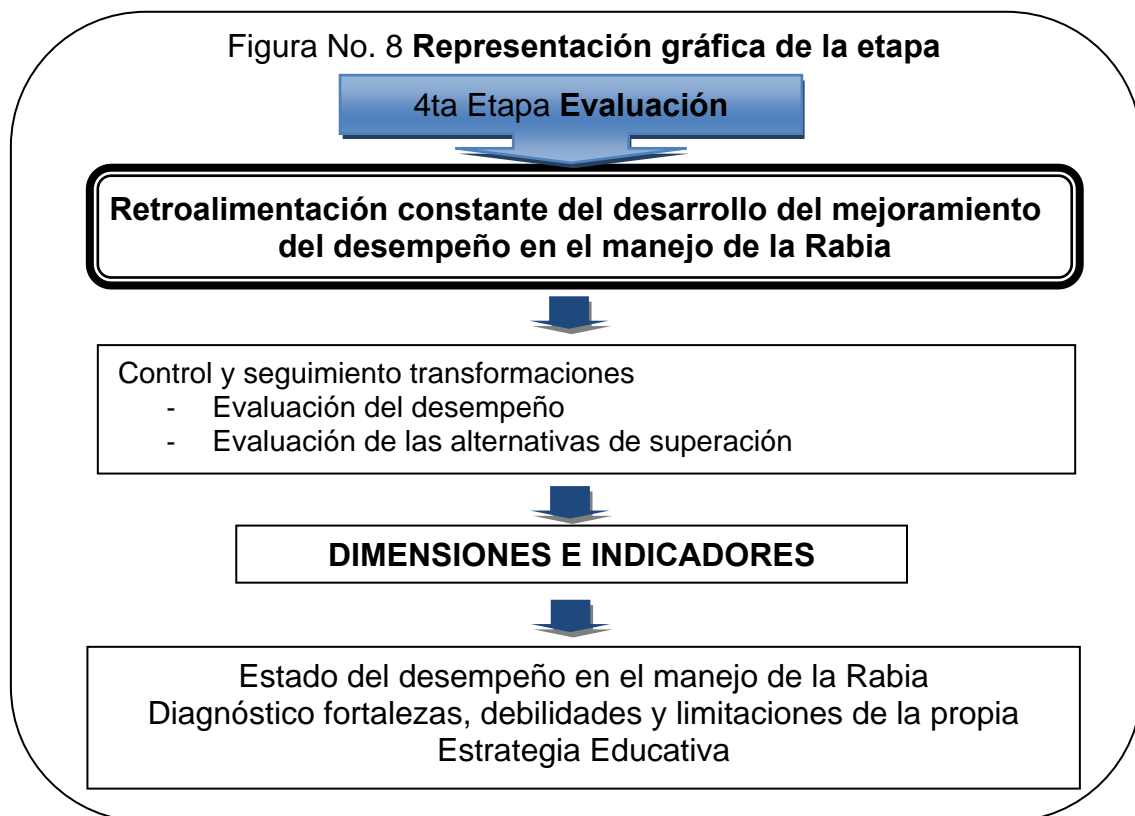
Figura No. 8 **Representación gráfica de la etapa**

4ta Etapa **Evaluación**

**Retroalimentación constante del desarrollo del mejoramiento del desempeño en el manejo de la Rabia**

Control y seguimiento transformaciones
- Evaluación del desempeño
- Evaluación de las alternativas de superación

**DIMENSIONES E INDICADORES**

Estado del desempeño en el manejo de la Rabia
Diagnóstico fortalezas, debilidades y limitaciones de la propia Estrategia Educativa